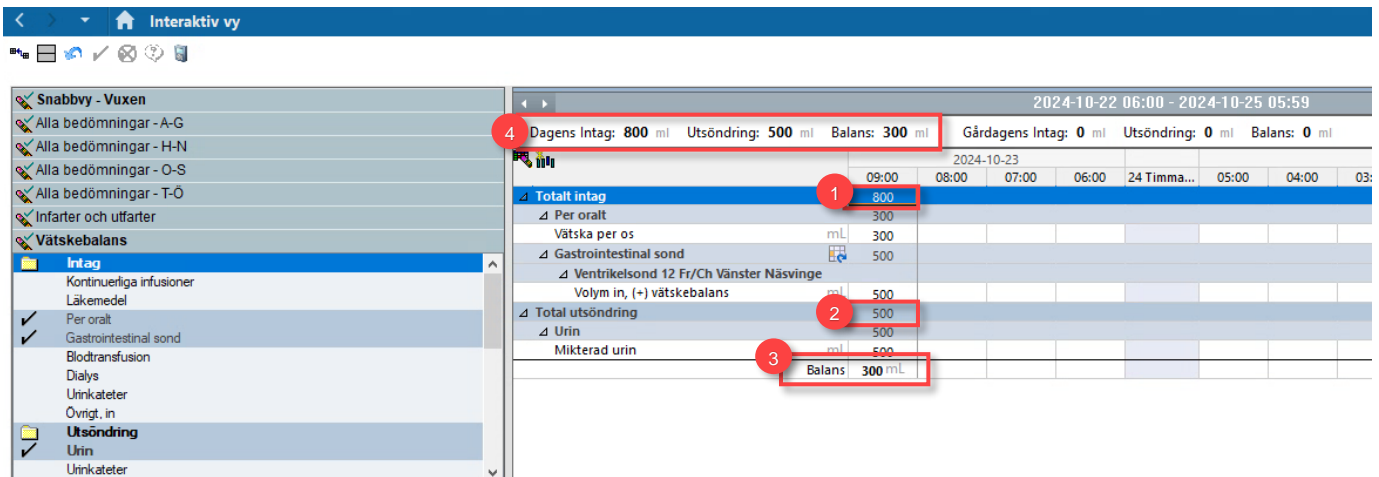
Interaktiv vy

Snabbvy - Vuxen
Alla bedömningar - A-G
Alla bedömningar - H-N
Alla bedömningar - O-S
Alla bedömningar - T-Ö
Infarter och utfarter
Vätskebalans
Intag
Kontinuerliga infusioner
Läkemedel
✓ Per oralt
✓ Gastrointestinal sond
Blodtransfusion
Dialys
Urinkateter
Övrigt, in
Utsöndring
✓ Urin
Urinkateter

2024-10-22 06:00 - 2024-10-25 05:59

4 Dagens Intag: 800 ml Utsöndring: 500 ml Balans: 300 ml Gårdagens Intag: 0 ml Utsöndring: 0 ml Balans: 0 ml

| | 2024-10-23 09:00 | 08:00 | 07:00 | 06:00 | 24 Timma... | 05:00 | 04:00 | 03: |
|---|---|---|---|---|---|---|---|---|
| Totalt intag | 1 800 | | | | | | | |
| Per oralt | 300 | | | | | | | |
| Vätska per os mL | 300 | | | | | | | |
| Gastrointestinal sond | 500 | | | | | | | |
| Ventrikelsond 12 Fr/Ch Vänster Näsvinge | | | | | | | | |
| Volym in, (+) vätskebalans mL | 500 | | | | | | | |
| Total utsöndring | 2 500 | | | | | | | |
| Urin | 500 | | | | | | | |
| Mikterad urin mL | 500 | | | | | | | |
| 3 Balans | 300 mL | | | | | | | |